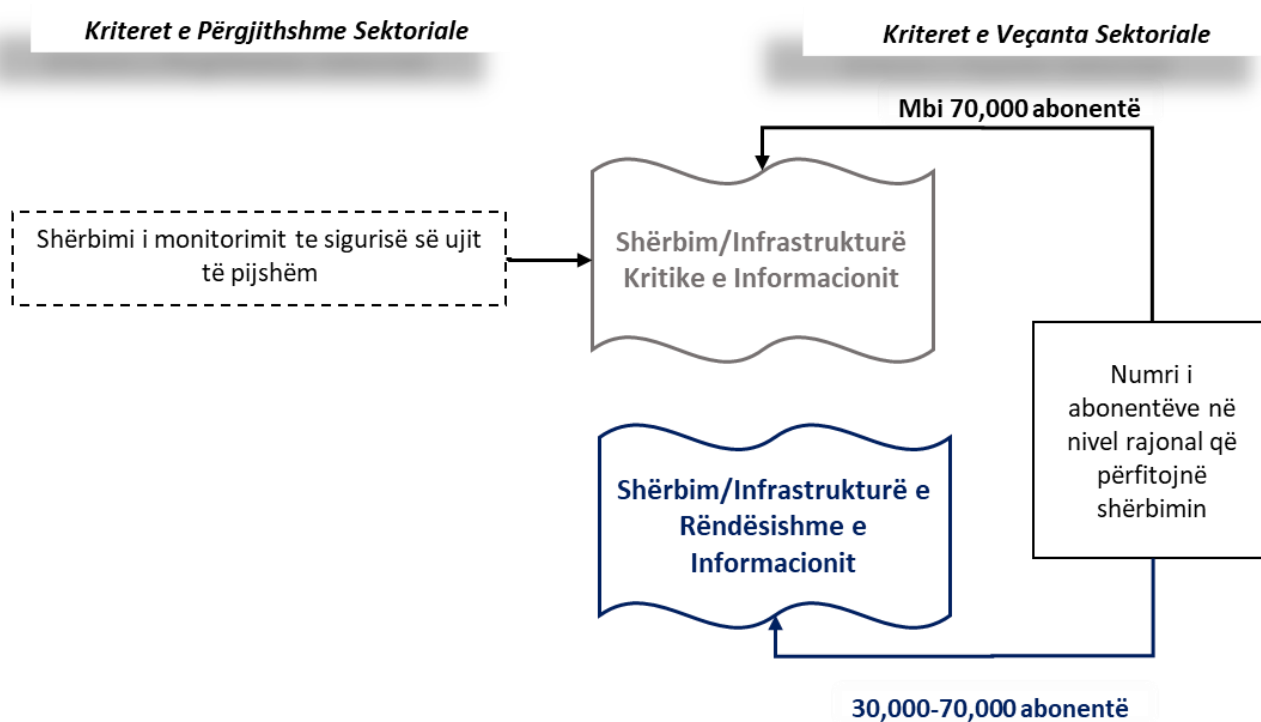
Kriteret e Përgjithshme Sektoriale

Kriteret e Veçanta Sektoriale

Mbi 70,000 abonentë

Shërbimi i monitorimit te sigurisë së ujit të pijshëm

Shërbim/Infrastrukturë Kritike e Informacionit

Numri i abonentëve në nivel rajonal që përfitojnë shërbimin

Shërbim/Infrastrukturë e Rëndësishme e Informacionit

30,000-70,000 abonentë